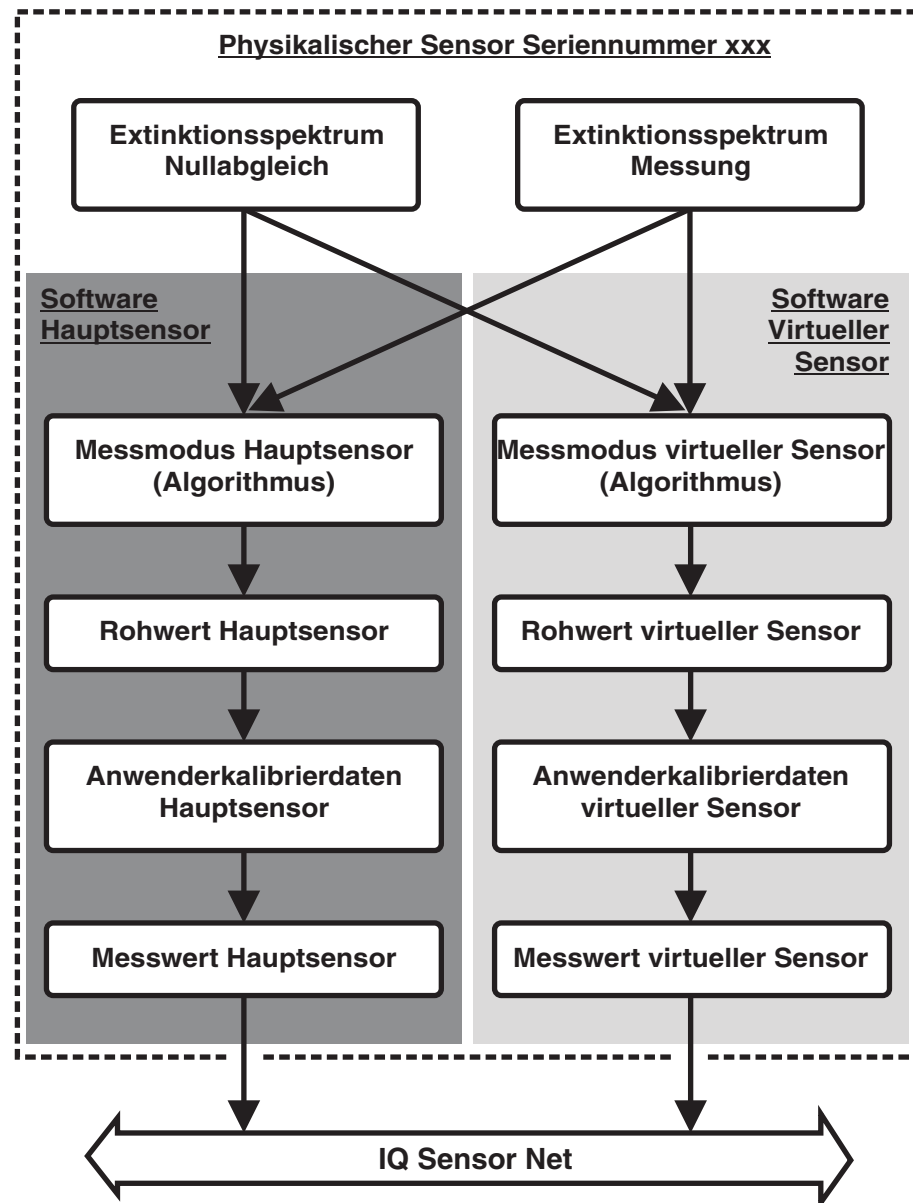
Physikalischer Sensor Seriennummer xxx

Extinktionsspektrum Nullabgleich

Extinktionsspektrum Messung

Software Hauptsensor

Software Virtueller Sensor

Messmodus Hauptsensor (Algorithmus)

Rohwert Hauptsensor

Anwenderkalibrierdaten Hauptsensor

Messwert Hauptsensor

Messmodus virtueller Sensor (Algorithmus)

Rohwert virtueller Sensor

Anwenderkalibrierdaten virtueller Sensor

Messwert virtueller Sensor

IQ Sensor Net